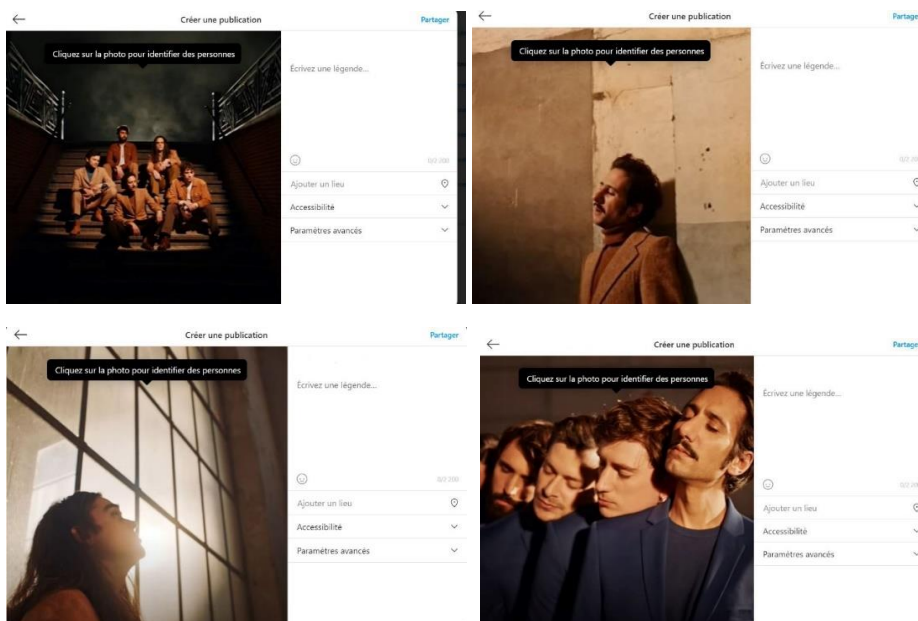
Créer une publication

Partager

Cliquez sur la photo pour identifier des personnes

Écrivez une légende...

0/2 200

Ajouter un lieu

Accessibilité

Paramètres avancés

Créer une publication

Partager

Cliquez sur la photo pour identifier des personnes

Écrivez une légende...

0/2 200

Ajouter un lieu

Accessibilité

Paramètres avancés

Créer une publication

Partager

Cliquez sur la photo pour identifier des personnes

Écrivez une légende...

0/2 200

Ajouter un lieu

Accessibilité

Paramètres avancés

Créer une publication

Partager

Cliquez sur la photo pour identifier des personnes

Écrivez une légende...

0/2 200

Ajouter un lieu

Accessibilité

Paramètres avancés